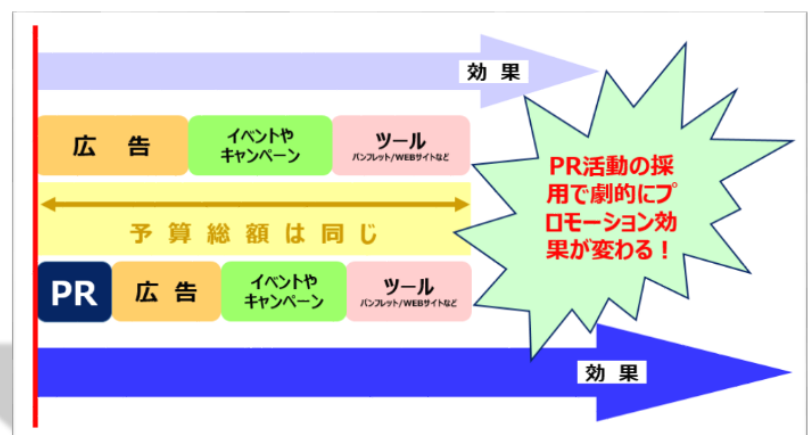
効　果

広　告

イベントや
キャンペーン

ツール
パンフレット/WEBサイトなど

予 算 総 額 は 同 じ

PR

広　告

イベントや
キャンペーン

ツール
パンフレット/WEBサイトなど

PR活動の採用で劇的にプロモーション効果が変わる！

効　果